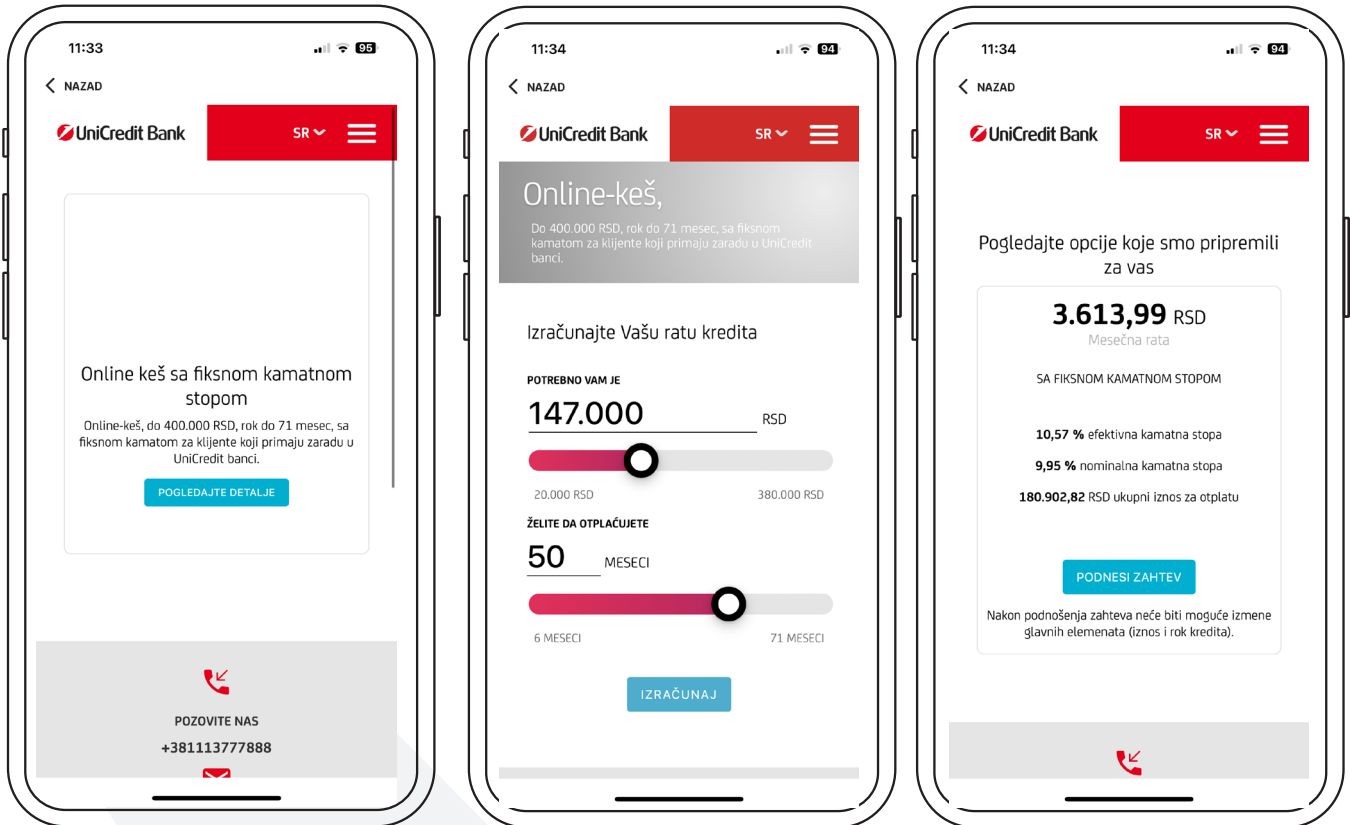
11:33 95

NAZAD

UniCredit Bank SR

Online keš sa fiksnom kamatnom stopom

Online-keš, do 400.000 RSD, rok do 71 mesec, sa fiksnom kamatom za klijente koji primaju zaradu u UniCredit banci.

POGLEDAJTE DETALJE

POZOVITE NAS

+381113777888

11:34 94

NAZAD

UniCredit Bank SR

Online-keš,

Do 400.000 RSD, rok do 71 mesec, sa fiksnom kamatom za klijente koji primaju zaradu u UniCredit banci.

Izračunajte Vašu ratu kredita

POTREBNO VAM JE

147.000 RSD

20.000 RSD 380.000 RSD

ŽELITE DA OTPLAĆUJETE

50 MESECI

6 MESECI 71 MESECI

IZRAČUNAJ

11:34 94

NAZAD

UniCredit Bank SR

Pogledajte opcije koje smo pripremili za vas

3.613,99 RSD

Mesečna rata

SA FIKSNOM KAMATNOM STOPOM

10,57 % efektivna kamatna stopa

9,95 % nominalna kamatna stopa

180.902,82 RSD ukupni iznos za otplatu

PODNESI ZAHTEV

Nakon podnošenja zahteva neće biti moguće izmene glavnih elemenata (iznos i rok kredita).